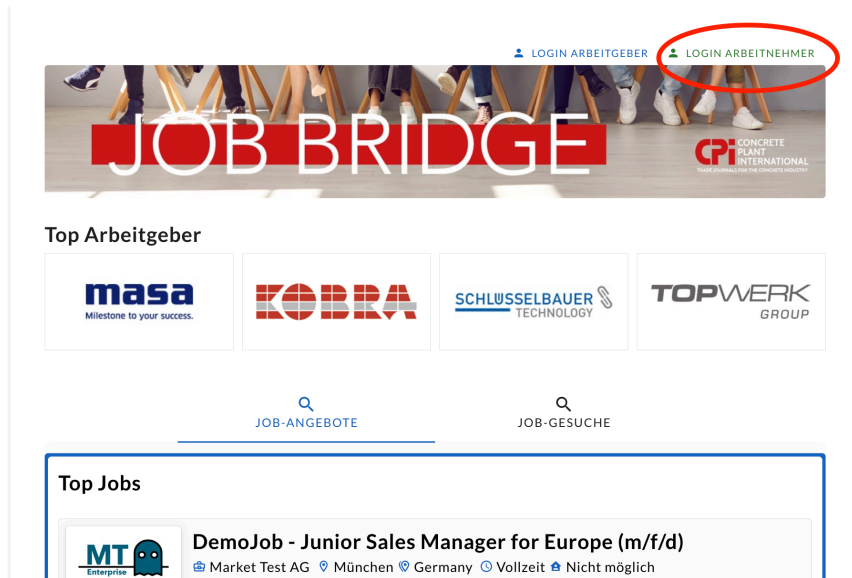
LOGIN ARBEITGEBER LOGIN ARBEITNEHMER

JOB BRIDGE

CPi CONCRETE PLANT INTERNATIONAL
TRADE JOURNALS FOR THE CONCRETE INDUSTRY

Top Arbeitgeber

masa
Milestone to your success.

KOBRA

SCHLÜSSELBAUER TECHNOLOGY

TOPWERK GROUP

JOB-ANGEBOTE

JOB-GESUCHE

Top Jobs

MT Enterprise

DemoJob - Junior Sales Manager for Europe (m/f/d)

Market Test AG München Germany Vollzeit Nicht möglich